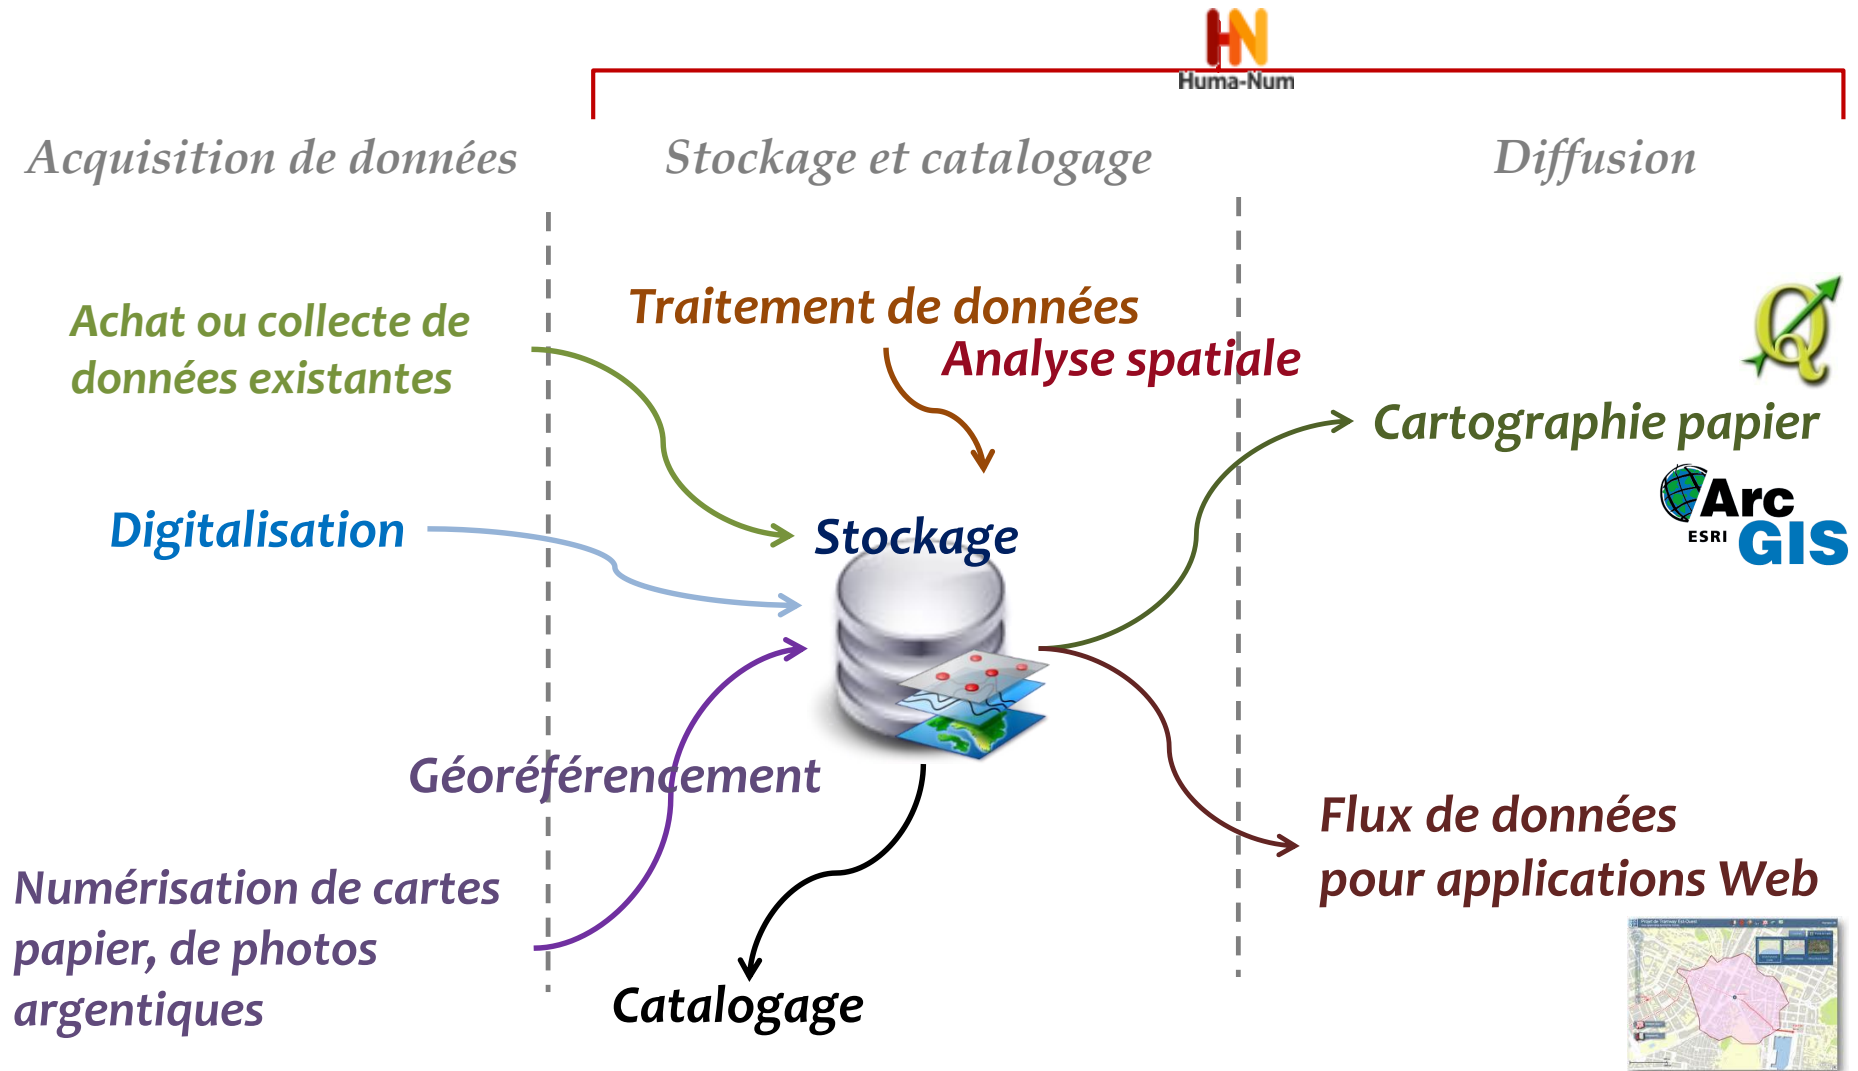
HN
Huma-Num

Acquisition de données

Stockage et catalogage

Diffusion

Achat ou collecte de données existantes

Traitement de données

Analyse spatiale

Cartographie papier

Arc
ESRI
GIS

Digitalisation

Stockage

Géoréférencement

Flux de données pour applications Web

Numérisation de cartes papier, de photos argentiques

Catalogage